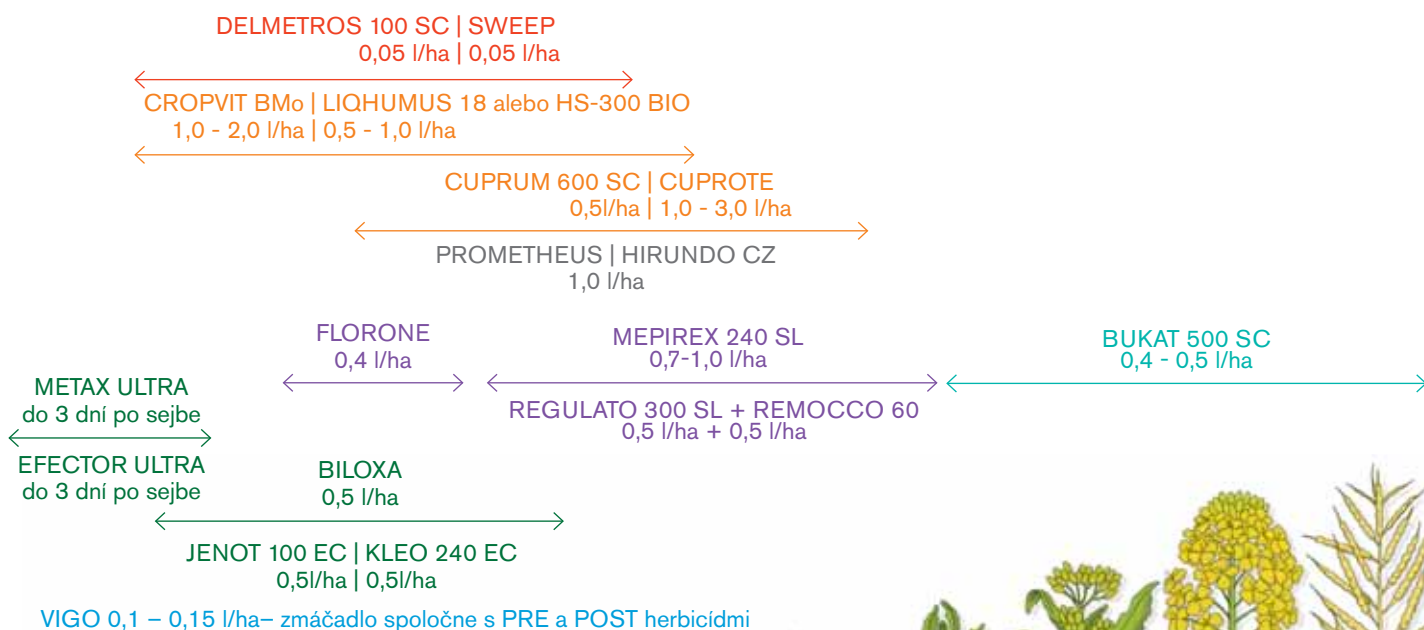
DELMETROS 100 SC | SWEEP
0,05 l/ha | 0,05 l/ha

CROPVIT BMo | LIQHUMUS 18 alebo HS-300 BIO
1,0 - 2,0 l/ha | 0,5 - 1,0 l/ha

CUPRUM 600 SC | CUPROTE
0,5l/ha | 1,0 - 3,0 l/ha

PROMETHEUS | HIRUNDO CZ
1,0 l/ha

FLORONE
0,4 l/ha

MEPIREX 240 SL
0,7-1,0 l/ha

BUKAT 500 SC
0,4 - 0,5 l/ha

METAX ULTRA
do 3 dní po sejbe

REGULATO 300 SL + REMOCCO 60
0,5 l/ha + 0,5 l/ha

EFECTOR ULTRA
do 3 dní po sejbe

BILOXA
0,5 l/ha

JENOT 100 EC | KLEO 240 EC
0,5l/ha | 0,5l/ha

VIGO 0,1 – 0,15 l/ha– zmáčadlo spoločne s PRE a POST herbicídmi